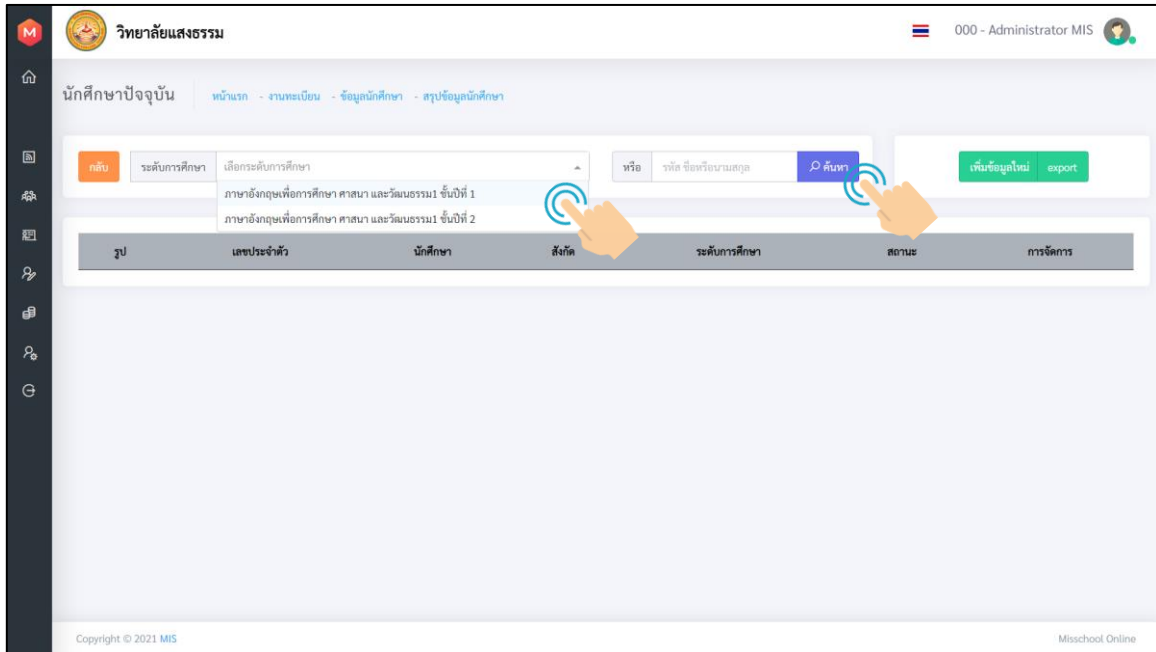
M

วิทยาลัยแสงธรรม

000 - Administrator MIS

นักศึกษาปัจจุบัน หน้าแรก - งานทะเบียน - ข้อมูลนักศึกษา - สรุปข้อมูลนักศึกษา

กลับ ระดับการศึกษา เลือกระดับการศึกษา

ภาษาอังกฤษเพื่อการศึกษา ศาสนา และวัฒนธรรม1 ชั้นปีที่ 1
ภาษาอังกฤษเพื่อการศึกษา ศาสนา และวัฒนธรรม1 ชั้นปีที่ 2

หรือ รหัส ชื่อหรือนามสกุล ค้นหา

เพิ่มข้อมูลใหม่ export

| รูป | เลขประจำตัว | นักศึกษา | สังกัด | ระดับการศึกษา | สถานะ | การจัดการ |
|---|---|---|---|---|---|---|

Copyright © 2021 MIS

Misschool Online